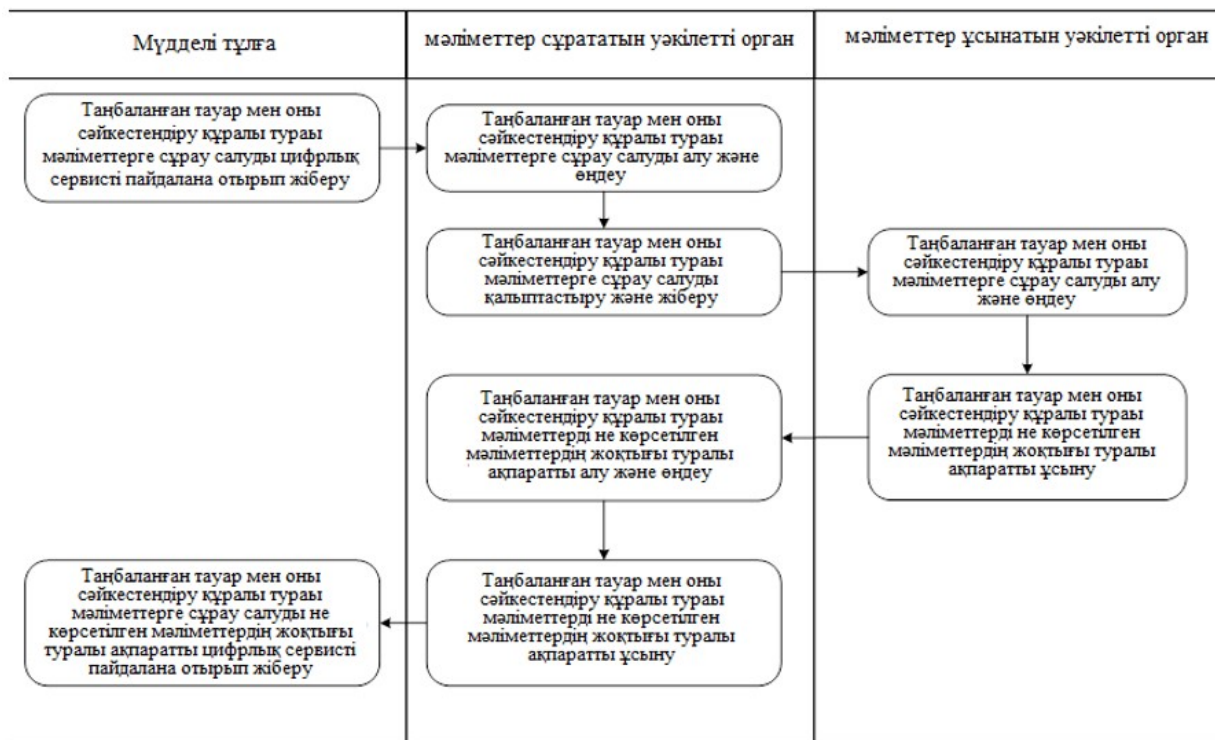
Мүдделі тұлға

мәліметтер сұрататын уәкілетті орган

мәліметтер ұсынатын уәкілетті орган

Таңбаланған тауар мен оны сәйкестендіру құралы туралы мәліметтерге сұрау салуды цифрлық сервисті пайдалана отырып жіберу

Таңбаланған тауар мен оны сәйкестендіру құралы туралы мәліметтерге сұрау салуды алу және өңдеу

Таңбаланған тауар мен оны сәйкестендіру құралы туралы мәліметтерге сұрау салуды қалыптастыру және жіберу

Таңбаланған тауар мен оны сәйкестендіру құралы туралы мәліметтерге сұрау салуды алу және өңдеу

Таңбаланған тауар мен оны сәйкестендіру құралы туралы мәліметтерді не көрсетілген мәліметтердің жоқтығы туралы ақпаратты алу және өңдеу

Таңбаланған тауар мен оны сәйкестендіру құралы туралы мәліметтерді не көрсетілген мәліметтердің жоқтығы туралы ақпаратты ұсыну

Таңбаланған тауар мен оны сәйкестендіру құралы туралы мәліметтерге сұрау салуды не көрсетілген мәліметтердің жоқтығы туралы ақпаратты цифрлық сервисті пайдалана отырып жіберу

Таңбаланған тауар мен оны сәйкестендіру құралы туралы мәліметтерді не көрсетілген мәліметтердің жоқтығы туралы ақпаратты ұсыну